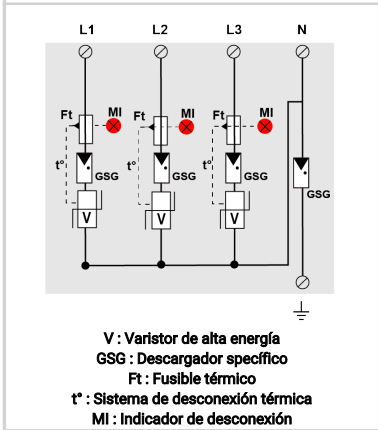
L1 L2 L3 N

Ft MI Ft MI Ft MI

t° t° t°

GSG GSG GSG GSG

V V V

V : Varistor de alta energía
GSG : Descargador específico
Ft : Fusible térmico
t° : Sistema de desconexión térmica
MI : Indicador de desconexión